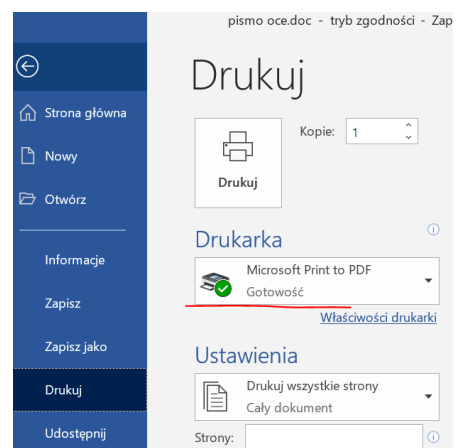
pismo oce.doc - tryb zgodności - Zap

Strona główna

Nowy

Otwórz

Informacje

Zapisz

Zapisz jako

Drukuj

Udostępnij

Drukuj

Kopie: 1

Drukuj

Drukarka

Microsoft Print to PDF
Gotowość

Właściwości drukarki

Ustawienia

Drukuj wszystkie strony
Cały dokument

Strony: